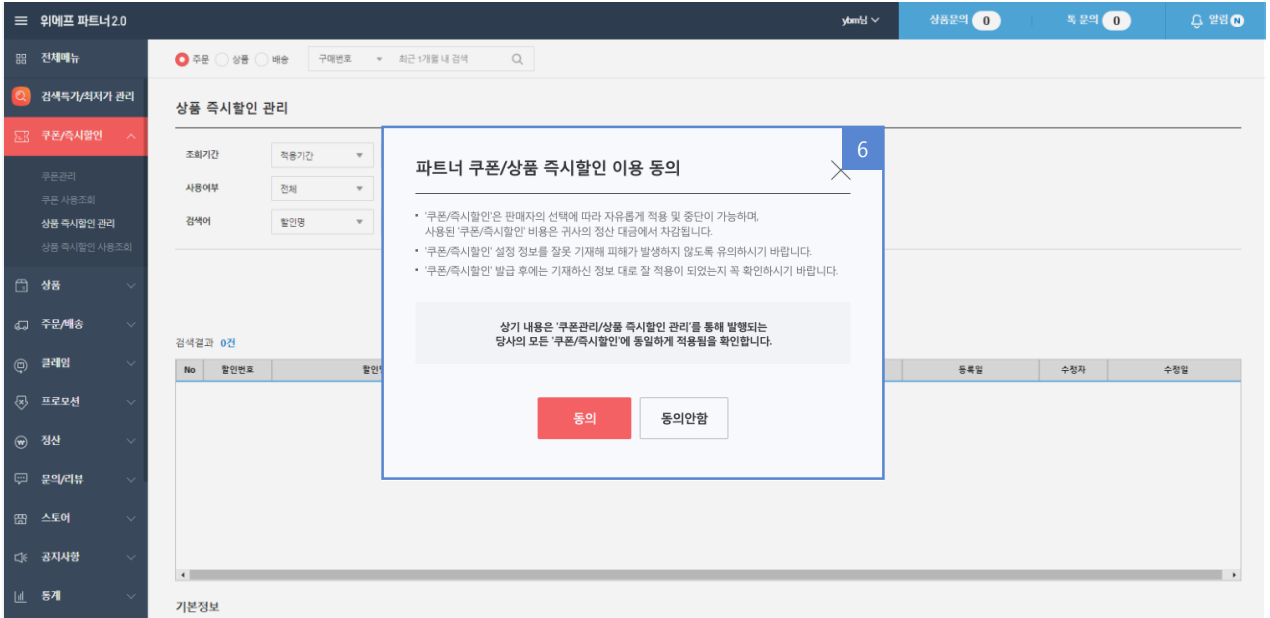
위메프 파트너2.0

ybm님

상품문의 0

톡 문의 0

알림 N

전체메뉴

검색특가/최저가 관리

쿠폰/즉시할인

쿠폰관리

쿠폰 사용조회

상품 즉시할인 관리

상품 즉시할인 사용조회

상품

주문/배송

클레임

프로모션

정산

문의/리뷰

스토어

공지사항

통계

주문 상품 배송

구매번호

최근 1개월 내 검색

상품 즉시할인 관리

조회기간 적용기간

사용여부 전체

검색어 할인명

검색결과 0건

| No | 할인번호 | 할인 | 등록일 | 수정자 | 수정일 |
|---|---|---|---|---|---|

기본정보

6

파트너 쿠폰/상품 즉시할인 이용 동의

• '쿠폰/즉시할인'은 판매자의 선택에 따라 자유롭게 적용 및 중단이 가능하며, 사용된 '쿠폰/즉시할인' 비용은 귀사의 정산 대금에서 차감됩니다.

• '쿠폰/즉시할인' 설정 정보를 잘못 기재해 피해가 발생하지 않도록 유의하시기 바랍니다.

• '쿠폰/즉시할인' 발급 후에는 기재하신 정보 대로 잘 적용이 되었는지 꼭 확인하시기 바랍니다.

상기 내용은 '쿠폰관리/상품 즉시할인 관리'를 통해 발행되는 당사의 모든 '쿠폰/즉시할인'에 동일하게 적용됨을 확인합니다.

동의

동의안함